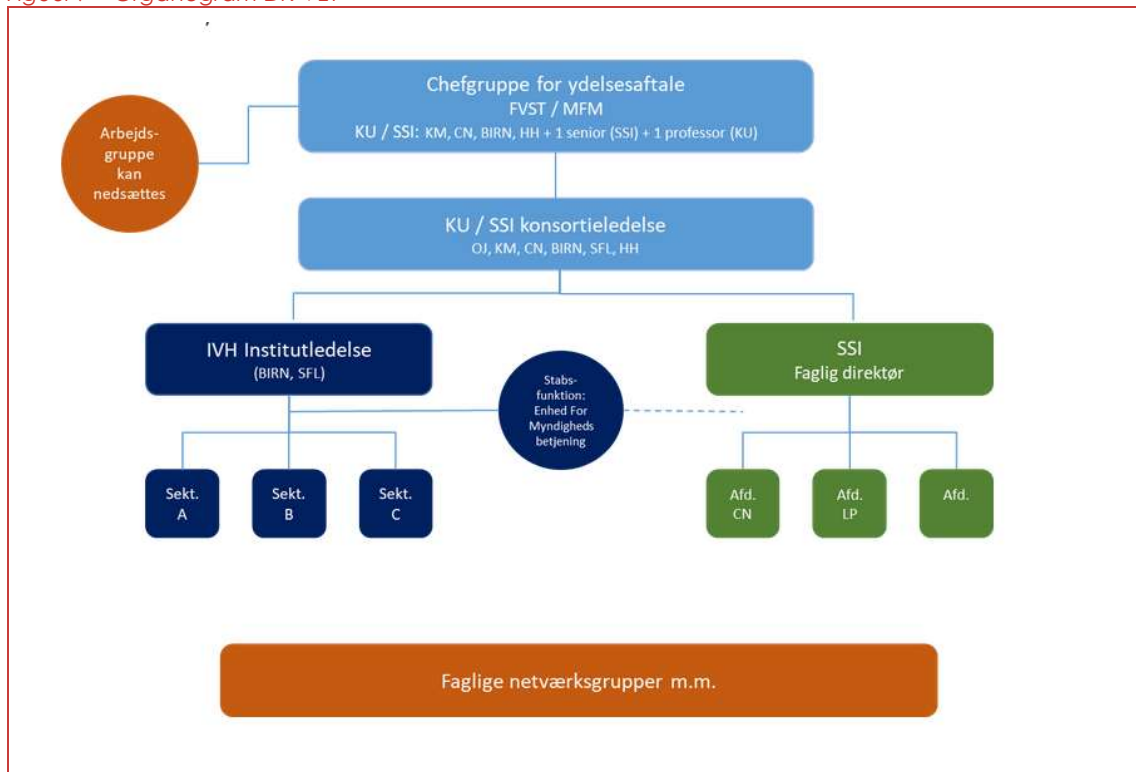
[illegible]

Chefgruppe for ydelsesaftale
FVST / MFM
KU / SSI: KM, CN, BIRN, HH + 1 senior (SSI) + 1 professor (KU)

Arbejdsgruppe kan nedsættes

KU / SSI konsortieledelse
OJ, KM, CN, BIRN, SFL, HH

IVH Institutledelse
(BIRN, SFL)

Stabsfunktion: Enhed For Myndigheds betjening

SSI
Faglig direktør

Sekt. A

Sekt. B

Sekt. C

Afd. CN

Afd. LP

Afd.

Faglige netværksgrupper m.m.